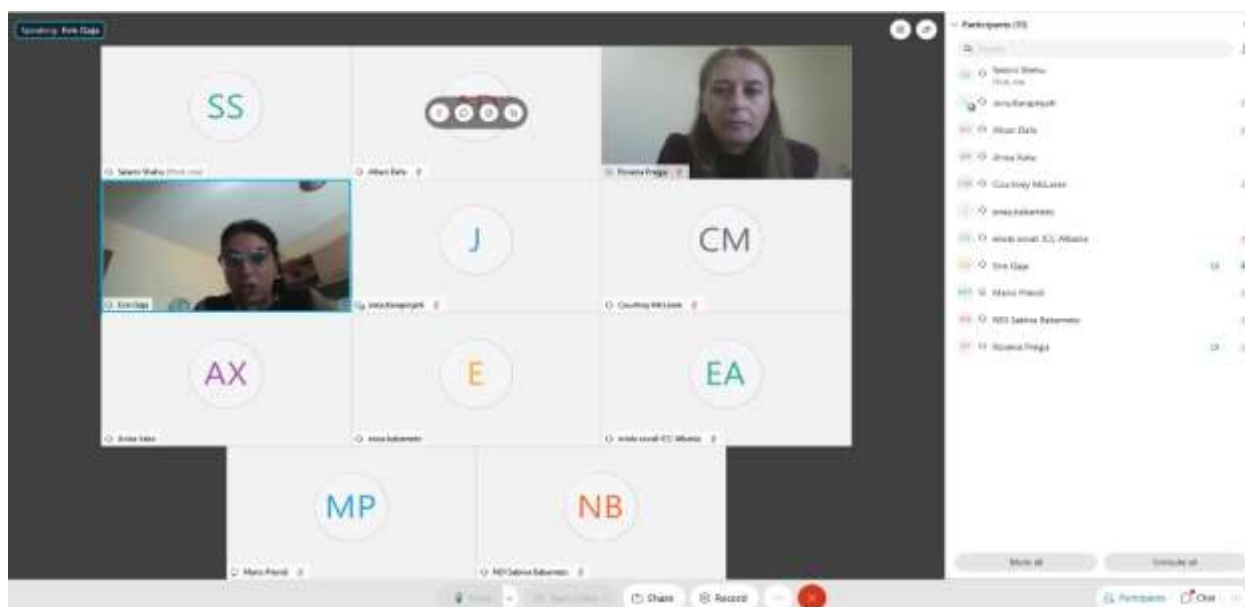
Speaking: Evis Gaja

SS

Selami Shehu (Host, me)

Albani Dalo

Roxana Pregja

Evis Gaja

J

Jona Barapoyah

CM

Courtney McLaren

AX

Anisa Xako

E

enisa kabameno

EA

erinda ssnall ICC Albania

MP

Mario Pirandi

NB

NB Sabina Babameto

Participants (11)

Selami Shehu
Host, me

Jona Barapoyah

Albani Dalo

Anisa Xako

Courtney McLaren

enisa kabameno

erinda ssnall ICC Albania

Evis Gaja

Mario Pirandi

NBS Sabina Babameto

Roxana Pregja

Mute all

Unmute all

Share

Record

Participants

Chat